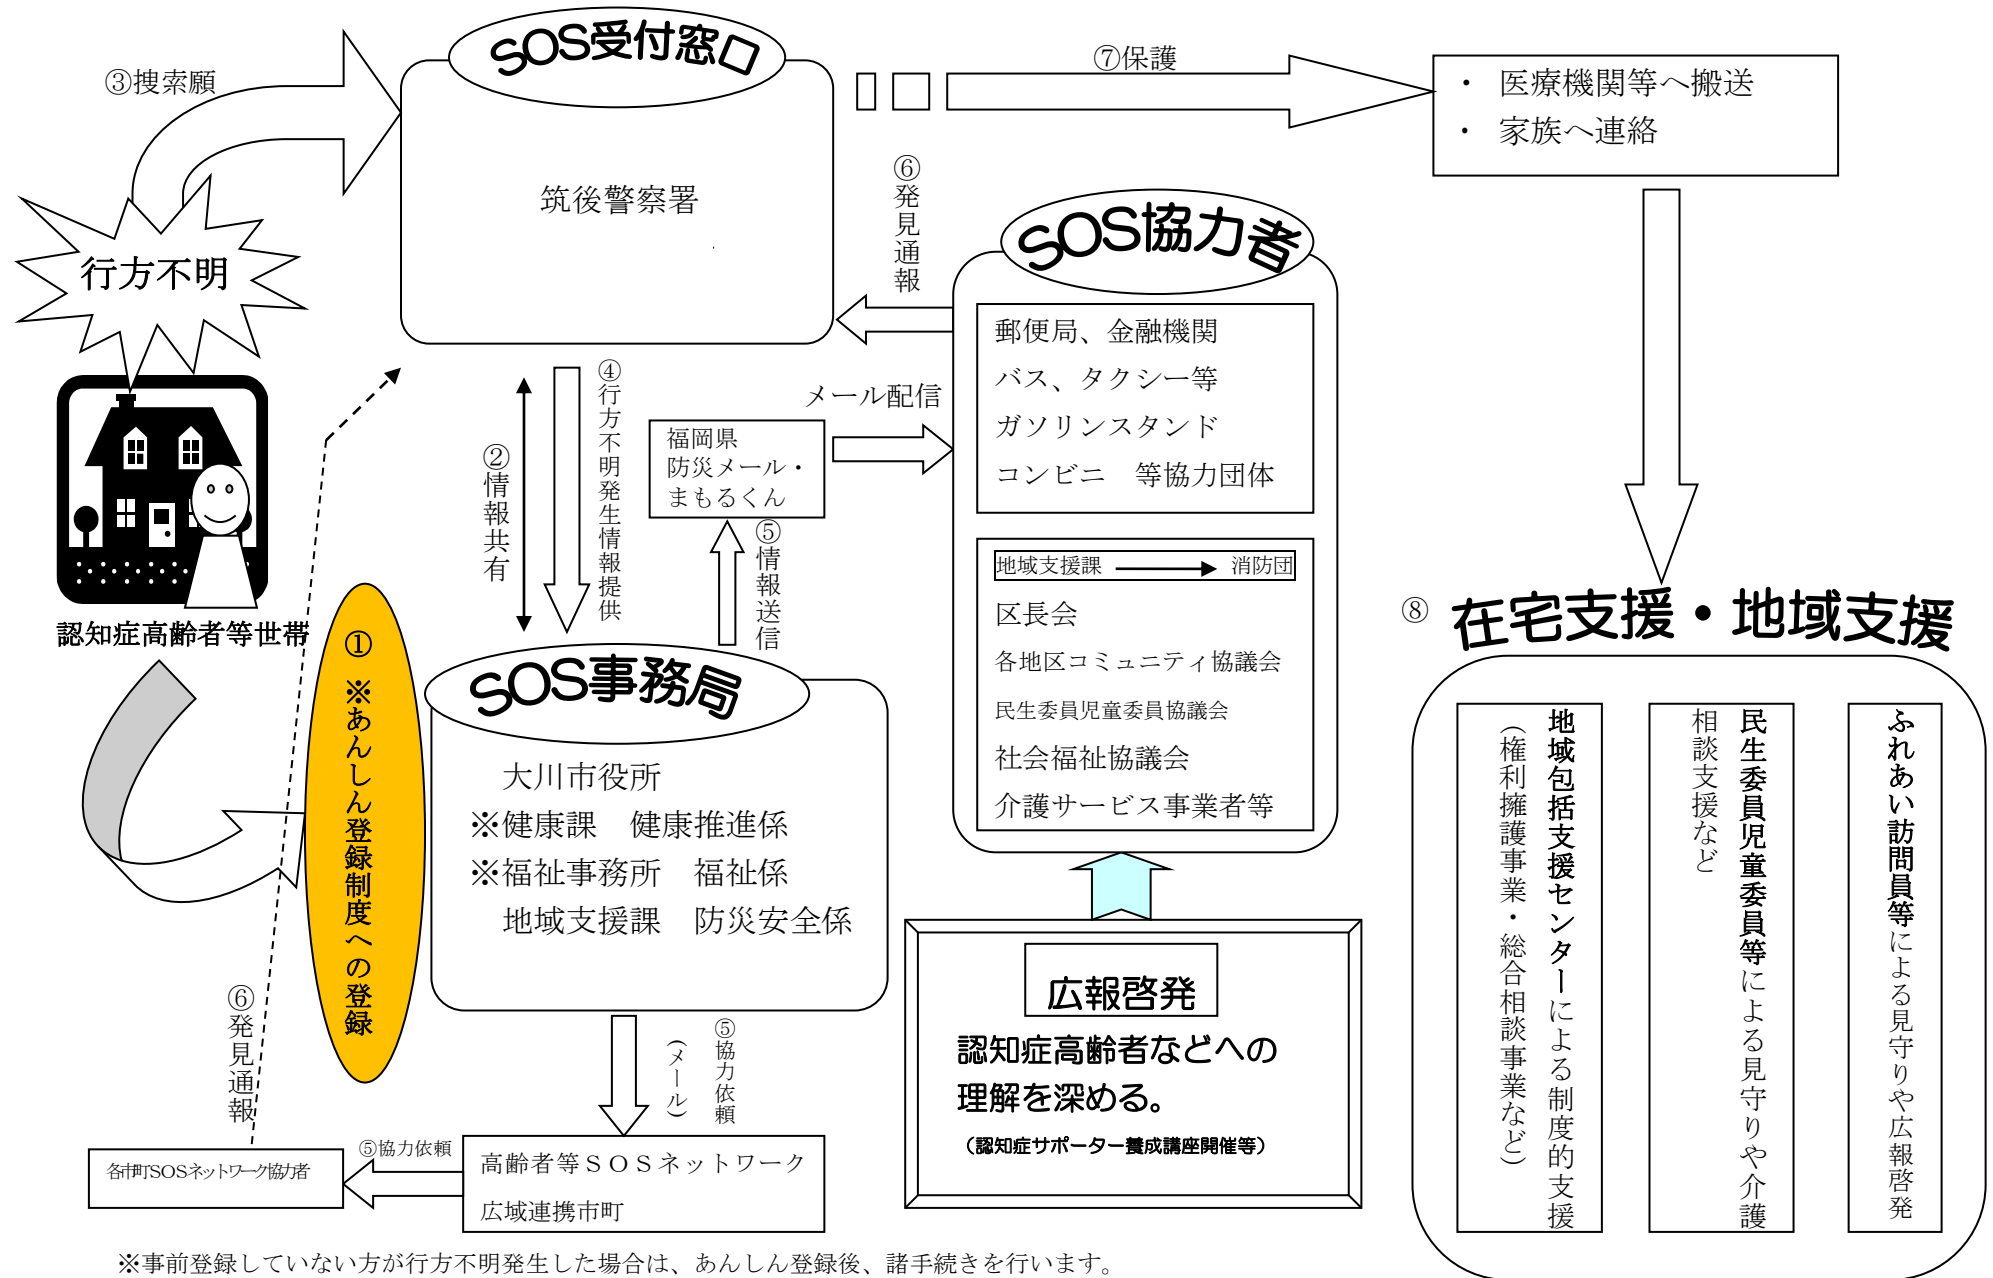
SOS受付窓口

③捜索願

⑦保護

・ 医療機関等へ搬送
・ 家族へ連絡

筑後警察署

行方不明

⑥発見通報

SOS協力者

郵便局、金融機関
バス、タクシー等
ガソリンスタンド
コンビニ　等協力団体

認知症高齢者等世帯

②情報共有

④行方不明発生情報提供

メール配信

福岡県
防災メール・
まもるくん

⑤情報送信

地域支援課 → 消防団
区長会
各地区コミュニティ協議会
民生委員児童委員協議会
社会福祉協議会
介護サービス事業者等

⑧ 在宅支援・地域支援

① ※あんしん登録制度への登録

SOS事務局

大川市役所
※健康課　健康推進係
※福祉事務所　福祉係
地域支援課　防災安全係

地域包括支援センターによる制度的支援（権利擁護事業・総合相談事業など）

民生委員児童委員等による見守りや介護相談支援など

ふれあい訪問員等による見守りや広報啓発

広報啓発

認知症高齢者などへの理解を深める。
（認知症サポーター養成講座開催等）

⑥発見通報

⑤協力依頼（メール）

各市町SOSネットワーク協力者

⑤協力依頼

高齢者等ＳＯＳネットワーク
広域連携市町

※事前登録していない方が行方不明発生した場合は、あんしん登録後、諸手続きを行います。